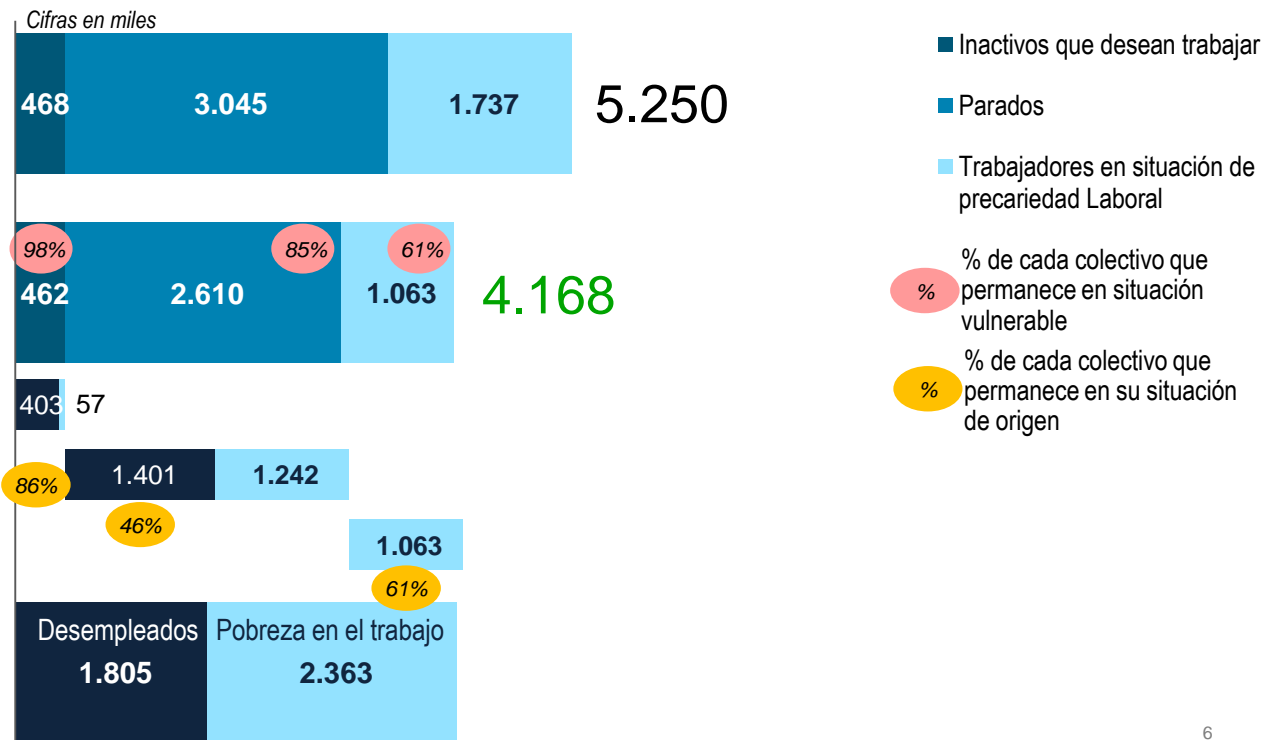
Cifras en miles

468 3.045 1.737 5.250

98% 85% 61%

462 2.610 1.063 4.168

403 57

86% 1.401 1.242

46%

1.063

61%

Desempleados 1.805

Pobreza en el trabajo 2.363

Inactivos que desean trabajar

Parados

Trabajadores en situación de precariedad Laboral

% % de cada colectivo que permanece en situación vulnerable

% % de cada colectivo que permanece en su situación de origen

6